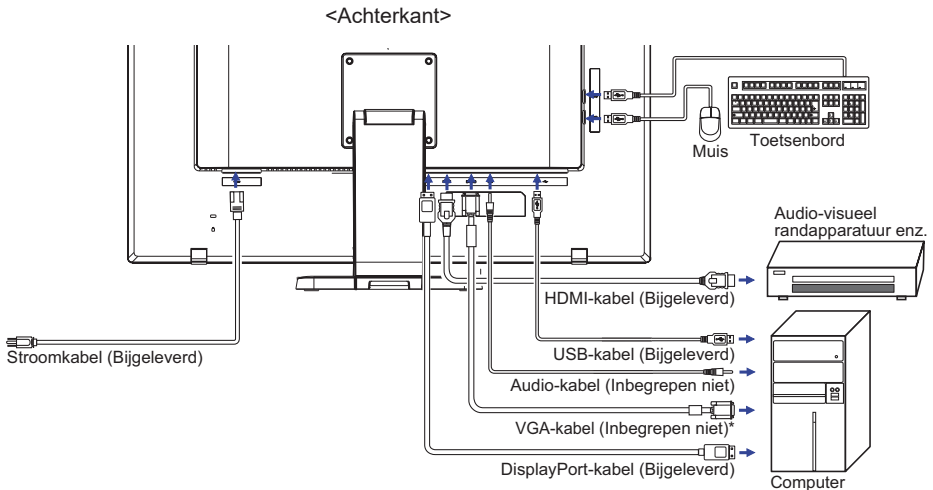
<Achterkant>

Toetsenbord

Muis

Audio-visueel randapparatuur enz.

HDMI-kabel (Bijgeleverd)

Stroomkabel (Bijgeleverd)

USB-kabel (Bijgeleverd)

Audio-kabel (Inbegrepen niet)

VGA-kabel (Inbegrepen niet)*

DisplayPort-kabel (Bijgeleverd)

Computer